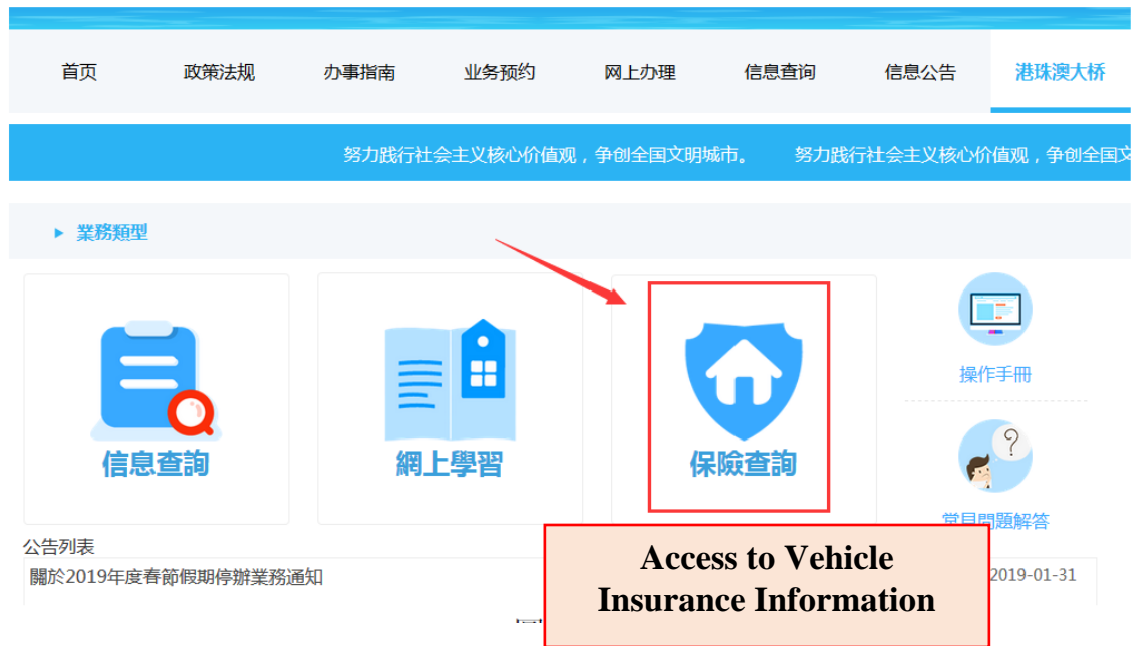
首页　政策法规　办事指南　业务预约　网上办理　信息查询　信息公告　港珠澳大桥

努力践行社会主义核心价值观，争创全国文明城市。　努力践行社会主义核心价值观，争创全国文

業務類型

信息查詢

網上學習

保險查詢

操作手冊

常見問題解答

公告列表

關於2019年度春節假期停辦業務通知　2019-01-31

Access to Vehicle Insurance Information